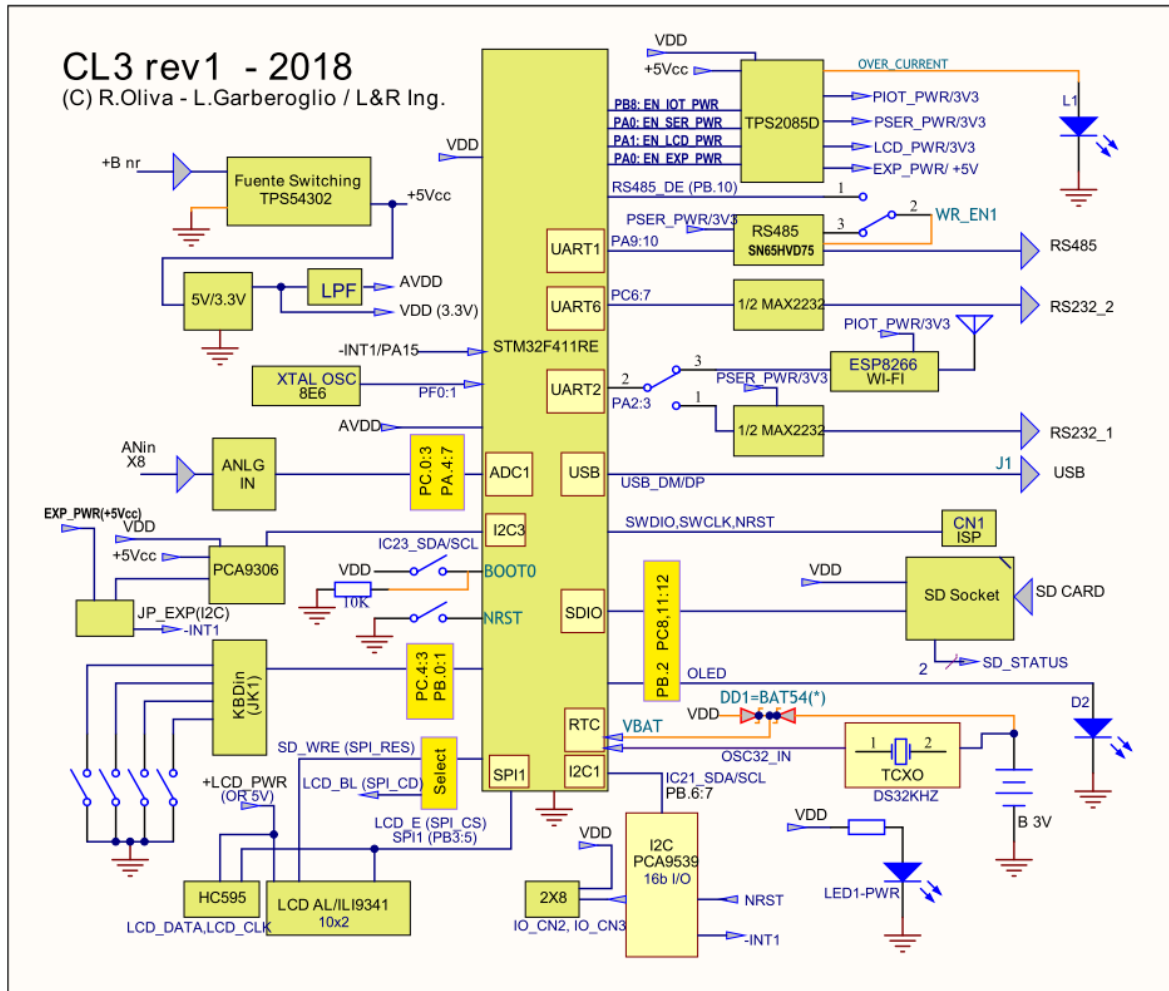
CL3 rev1 - 2018
(C) R.Oliva - L.Garberoglio / L&R Ing.

VDD
+5Vcc
OVER_CURRENT
L1
PB8: EN_IOT_PWR
PA0: EN_SER_PWR
PA1: EN_LCD_PWR
PA0: EN_EXP_PWR
TPS2085D
PIOT_PWR/3V3
PSER_PWR/3V3
LCD_PWR/3V3
EXP_PWR/ +5V
VDD
+B nr
Fuente Switching
TPS54302
+5Vcc
RS485_DE (PB.10)
1
PSER_PWR/3V3
RS485
SN65HVD75
3
2
WR_EN1
UART1
PA9:10
RS485
5V/3.3V
LPF
AVDD
VDD (3.3V)
UART6
PC6:7
1/2 MAX2232
RS232_2
PIOT_PWR/3V3
-INT1/PA15
STM32F411RE
ESP8266
WI-FI
XTAL OSC
8E6
PF0:1
UART2
2
3
PSER_PWR/3V3
PA2:3
1
1/2 MAX2232
AVDD
RS232_1
ANin
X8
ANLG
IN
PC.0:3
PA.4:7
ADC1
USB
J1
USB
USB_DM/DP
EXP_PWR(+5Vcc)
VDD
I2C3
SWDIO,SWCLK,NRST
CN1
ISP
+5Vcc
PCA9306
IC23_SDA/SCL
VDD
BOOT0
VDD
SD Socket
SD CARD
10K
JP_EXP(I2C)
-INT1
NRST
SDIO
PB.2 PC8,11:12
2
SD_STATUS
KBDin
(JK1)
PC.4:3
PB.0:1
OLED
D2
DD1=BAT54(*)
VDD
RTC
VBAT
SD_WRE (SPI_RES)
OSC32_IN
1
2
+LCD_PWR
(OR 5V)
LCD_BL (SPI_CD)
Select
TCXO
DS32KHZ
LCD_E (SPI_CS)
SPI1 (PB3:5)
SPI1
I2C1
IC21_SDA/SCL
PB.6:7
B 3V
VDD
VDD
I2C
PCA9539
16b I/O
HC595
LCD AL/ILI9341
10x2
2X8
NRST
LED1-PWR
LCD_DATA,LCD_CLK
IO_CN2, IO_CN3
-INT1